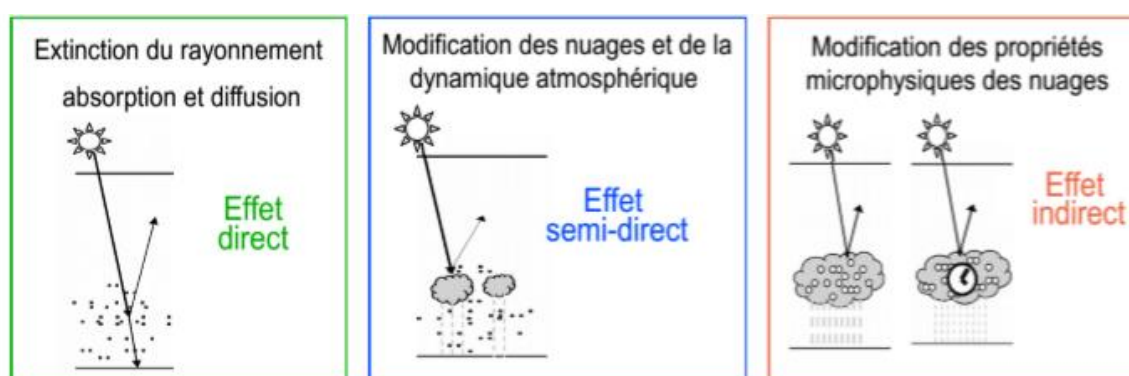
Extinction du rayonnement

absorption et diffusion

Effet direct

Modification des nuages et de la dynamique atmosphérique

Effet semi-direct

Modification des propriétés microphysiques des nuages

Effet indirect